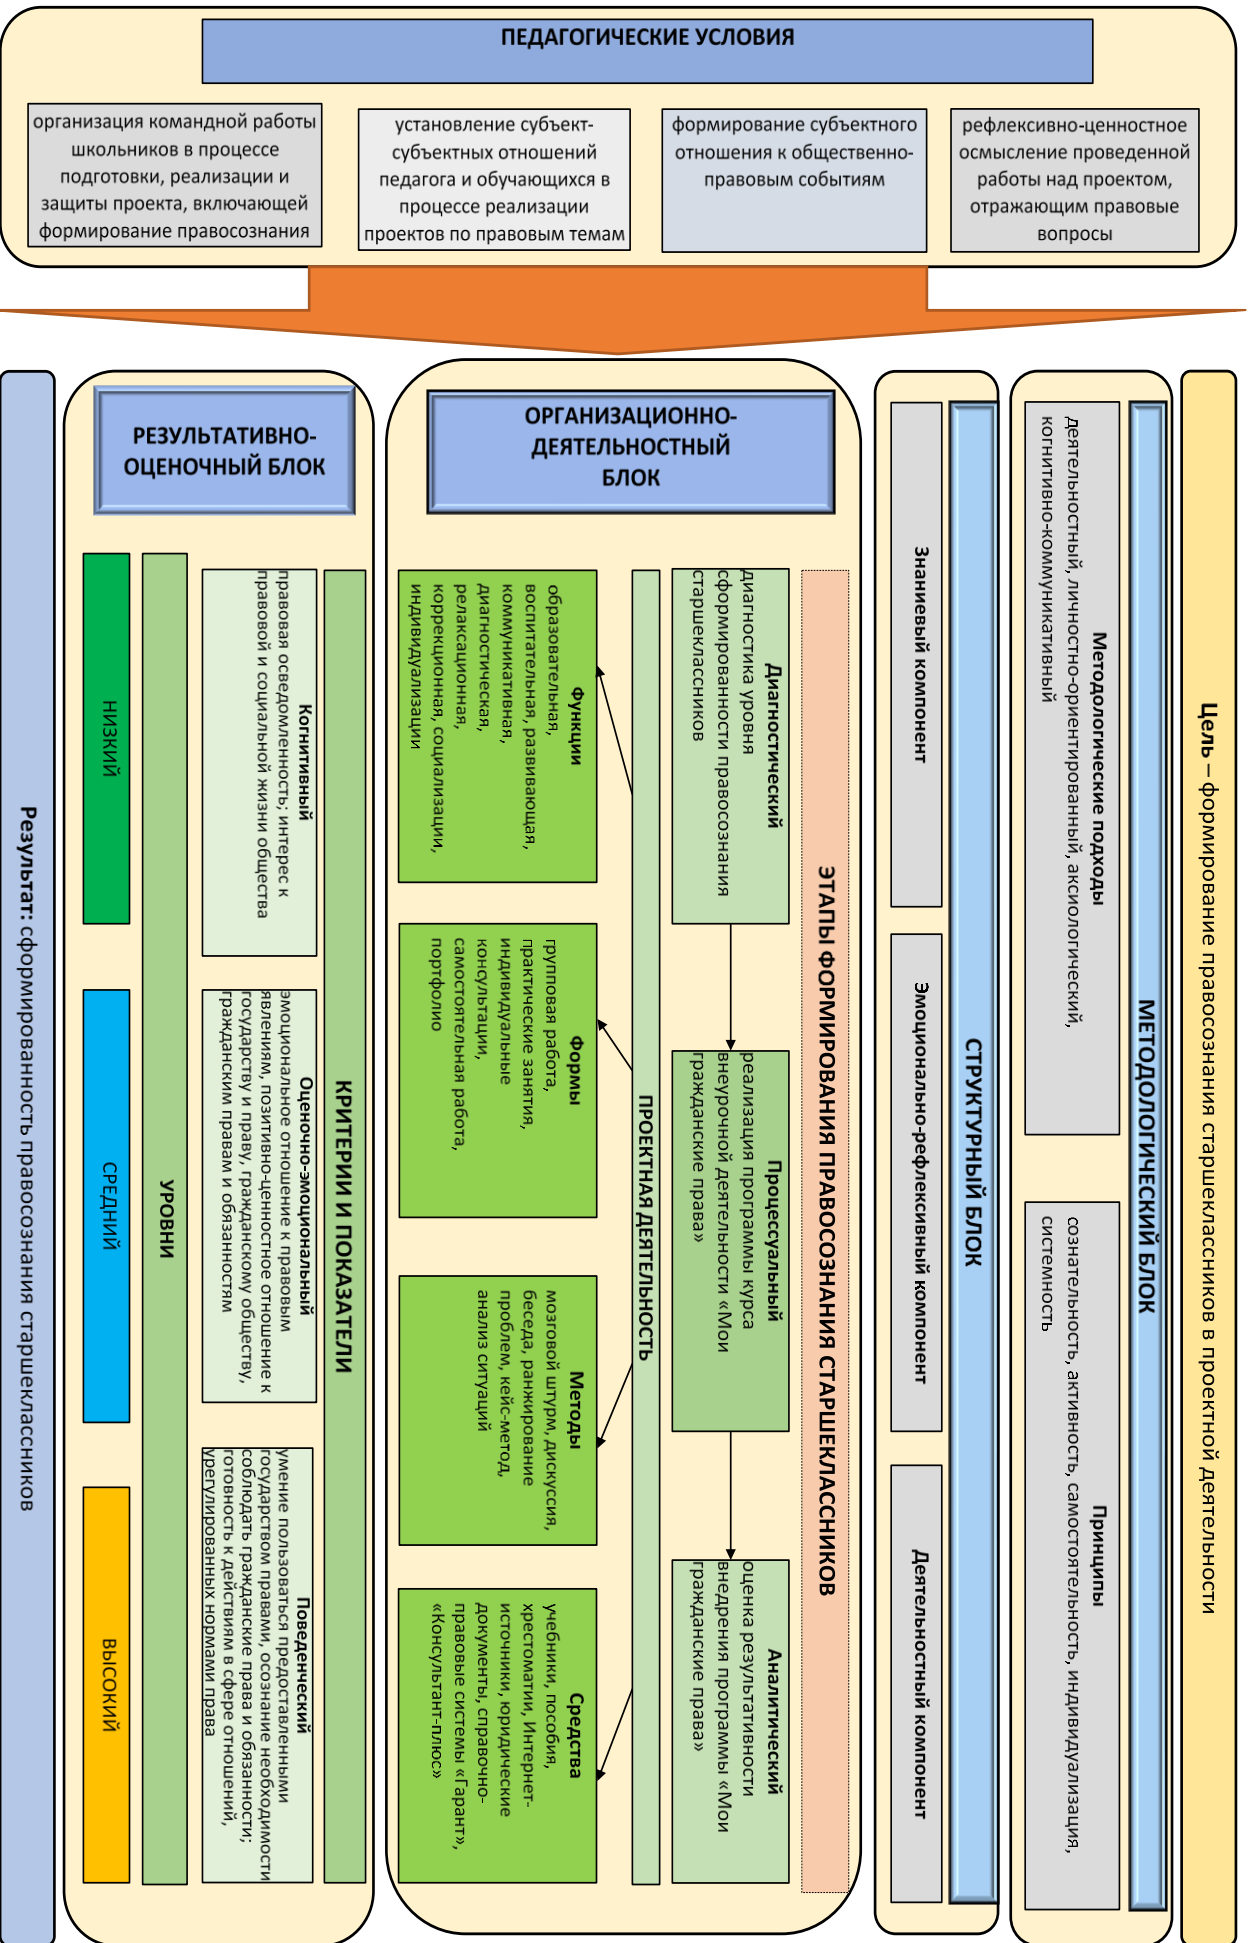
ПЕДАГОГИЧЕСКИЕ УСЛОВИЯ

организация командной работы школьников в процессе подготовки, реализации и защиты проекта, включающей формирование правосознания

установление субъект-субъектных отношений педагога и обучающихся в процессе реализации проектов по правовым темам

формирование субъектного отношения к общественно-правовым событиям

рефлексивно-ценностное осмысление проведенной работы над проектом, отражающим правовые вопросы

Цель – формирование правосознания старшеклассников в проектной деятельности

МЕТОДОЛОГИЧЕСКИЙ БЛОК

Методологические подходы
деятельностный, личностно-ориентированный, аксиологический, когнитивно-коммуникативный

Принципы
сознательность, активность, самостоятельность, индивидуализация, системность

СТРУКТУРНЫЙ БЛОК

Знаниевый компонент

Эмоционально-рефлексивный компонент

Деятельностный компонент

ОРГАНИЗАЦИОННО-ДЕЯТЕЛЬНОСТНЫЙ БЛОК

ЭТАПЫ ФОРМИРОВАНИЯ ПРАВОСОЗНАНИЯ СТАРШЕКЛАССНИКОВ

Диагностический
диагностика уровня сформированности правосознания старшеклассников

Процессуальный
реализация программы курса внеурочной деятельности «Мои гражданские права»

Аналитический
оценка результативности внедрения программы «Мои гражданские права»

ПРОЕКТНАЯ ДЕЯТЕЛЬНОСТЬ

Функции
образовательная, воспитательная, развивающая, коммуникативная, диагностическая, релаксационная, коррекционная, социализации, индивидуализации

Формы
групповая работа, практические занятия, индивидуальные консультации, самостоятельная работа, портфолио

Методы
мозговой штурм, дискуссия, беседа, ранжирование проблем, кейс-метод, анализ ситуаций

Средства
учебники, пособия, хрестоматии, Интернет-источники, юридические документы, справочно-правовые системы «Гарант», «Консультант-плюс»

РЕЗУЛЬТАТИВНО-ОЦЕНОЧНЫЙ БЛОК

КРИТЕРИИ И ПОКАЗАТЕЛИ

Когнитивный
правовая осведомленность; интерес к правовой и социальной жизни общества

Оценочно-эмоциональный
эмоциональное отношение к правовым явлениям, позитивно-ценностное отношение к государству и праву, гражданскому обществу, гражданским правам и обязанностям

Поведенческий
умение пользоваться предоставленными государством правами, осознание необходимости соблюдать гражданские права и обязанности; готовность к действиям в сфере отношений, урегулированных нормами права

УРОВНИ

НИЗКИЙ

СРЕДНИЙ

ВЫСОКИЙ

Результат: сформированность правосознания старшеклассников